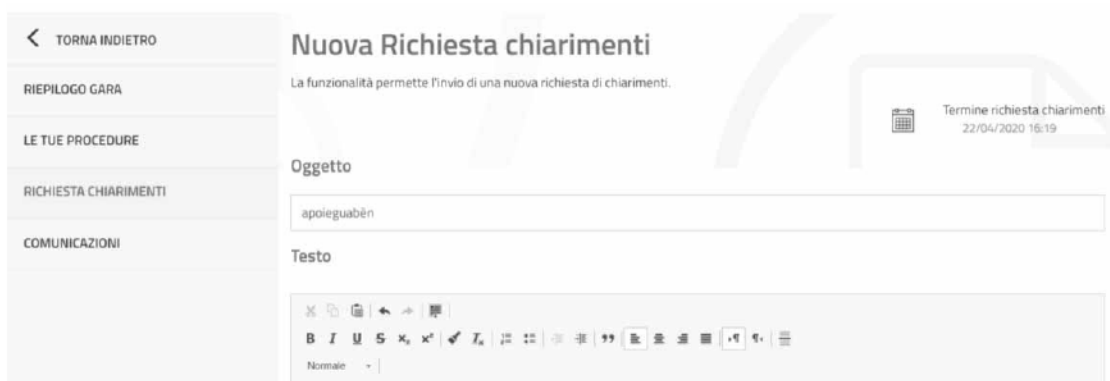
TORNA INDIETRO

RIEPILOGO GARA

LE TUE PROCEDURE

RICHIESTA CHIARIMENTI

COMUNICAZIONI

Nuova Richiesta chiarimenti

La funzionalità permette l'invio di una nuova richiesta di chiarimenti.

Termine richiesta chiarimenti
22/04/2020 16:19

Oggetto

apoieguabèn

Testo

B I U S $x_2$ $x^2$ $I_x$ 99

Normale